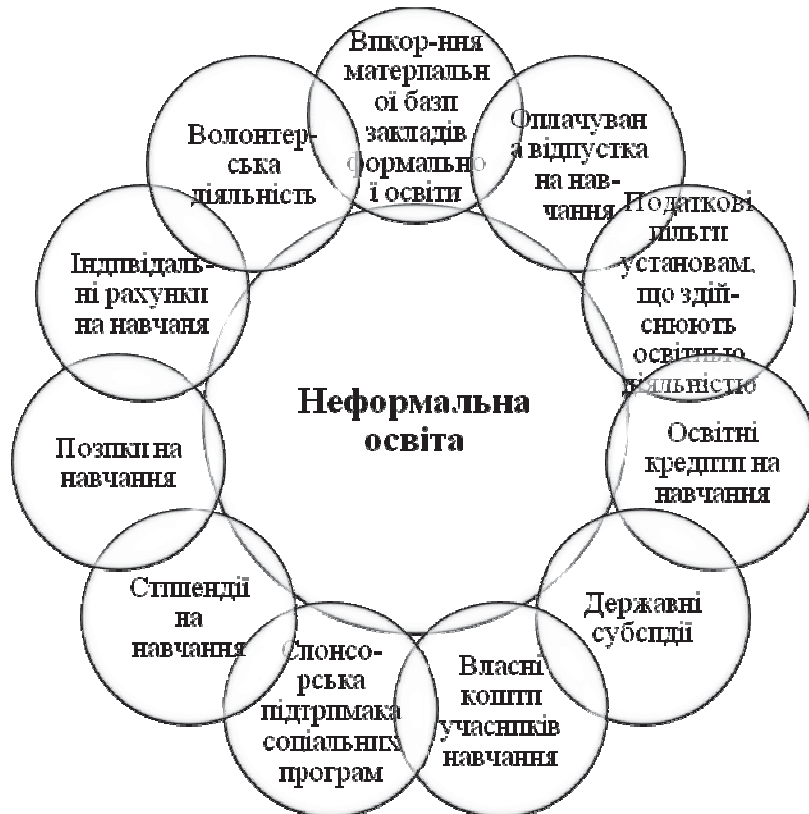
Викор-ння матеріальн ої бази закладів формальної освіти

Оплачуван а відпустка на нав-чання

Податкові пільги установам, що здійснюють освітню діяльність

Освітні кредити на навчання

Державні субсидії

Власні кошти учасників навчання

Спонсо-рська підтримака соціальних програм

Стипендії на навчання

Позики на навчання

Індивідуальні рахунки на навчаня

Волонтер-ська діяльність

Неформальна освіта